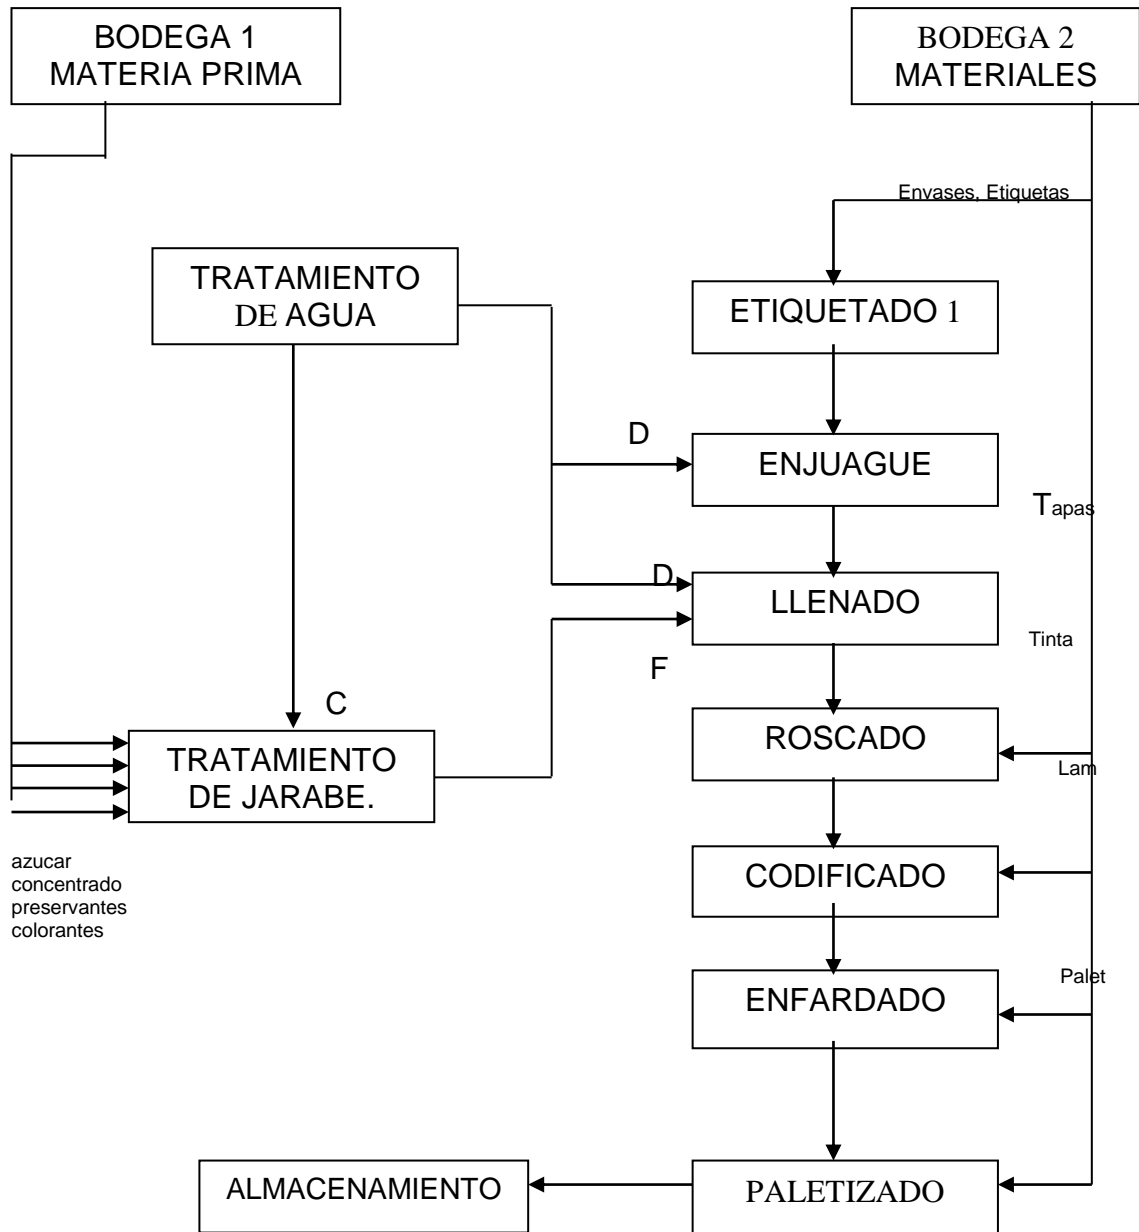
BODEGA 1
MATERIA PRIMA

BODEGA 2
MATERIALES

Envases, Etiquetas

TRATAMIENTO
DE AGUA

ETIQUETADO 1

D

ENJUAGUE

Tapas

D

LLENADO

Tinta

F

C

ROSCADO

Lam

TRATAMIENTO
DE JARABE.

azucar
concentrado
preservantes
colorantes

CODIFICADO

Palet

ENFARDADO

ALMACENAMIENTO

PALETIZADO